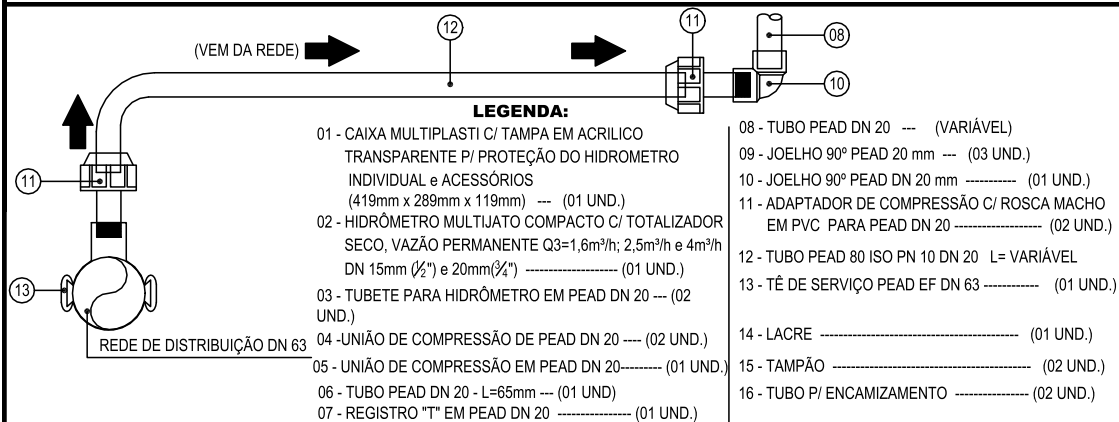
(VEM DA REDE)

12

11

08

10

11

13

REDE DE DISTRIBUIÇÃO DN 63

LEGENDA:

01 - CAIXA MULTIPLASTI C/ TAMPA EM ACRILICO TRANSPARENTE P/ PROTEÇÃO DO HIDROMETRO INDIVIDUAL e ACESSÓRIOS (419mm x 289mm x 119mm) --- (01 UND.)

02 - HIDRÔMETRO MULTIJATO COMPACTO C/ TOTALIZADOR SECO, VAZÃO PERMANENTE Q3=1,6m³/h; 2,5m³/h e 4m³/h DN 15mm ($\frac{1}{2}$") e 20mm($\frac{3}{4}$") ------------------- (01 UND.)

03 - TUBETE PARA HIDRÔMETRO EM PEAD DN 20 --- (02 UND.)

04 -UNIÃO DE COMPRESSÃO DE PEAD DN 20 ---- (02 UND.)

05 - UNIÃO DE COMPRESSÃO EM PEAD DN 20--------- (01 UND.)

06 - TUBO PEAD DN 20 - L=65mm --- (01 UND)

07 - REGISTRO "T" EM PEAD DN 20 ---------------- (01 UND.)

08 - TUBO PEAD DN 20 --- (VARIÁVEL)

09 - JOELHO 90º PEAD 20 mm --- (03 UND.)

10 - JOELHO 90º PEAD DN 20 mm ----------- (01 UND.)

11 - ADAPTADOR DE COMPRESSÃO C/ ROSCA MACHO EM PVC PARA PEAD DN 20 ------------------- (02 UND.)

12 - TUBO PEAD 80 ISO PN 10 DN 20 L= VARIÁVEL

13 - TÊ DE SERVIÇO PEAD EF DN 63 ------------ (01 UND.)

14 - LACRE ------------------------------------------ (01 UND.)

15 - TAMPÃO ------------------------------------------ (02 UND.)

16 - TUBO P/ ENCAMIZAMENTO ---------------- (02 UND.)